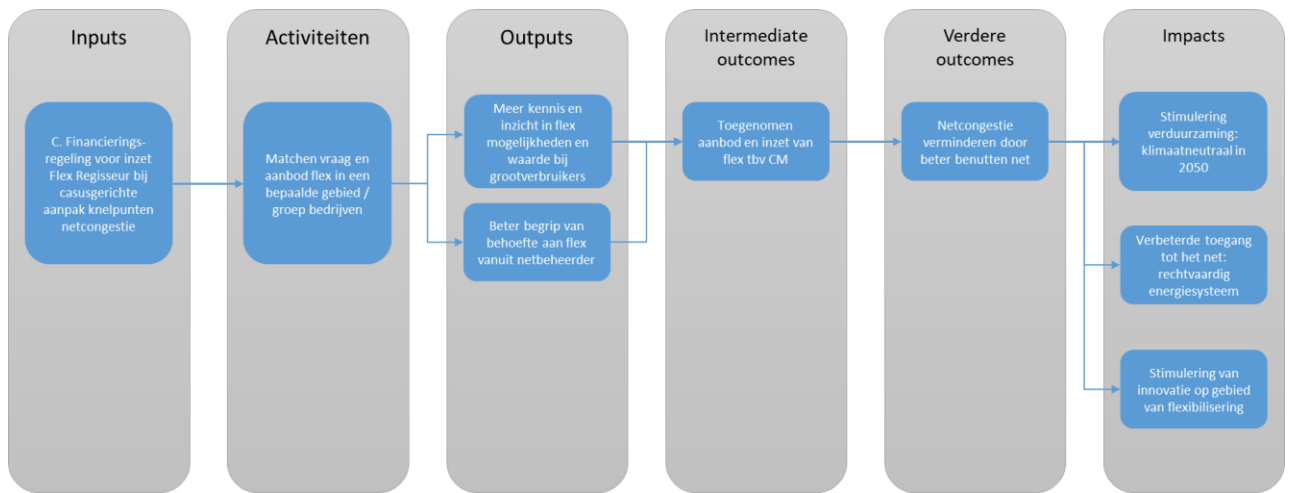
Inputs

C. Financierings-regeling voor inzet Flex Regisseur bij casusgerichte aanpak knelpunten netcongestie

Activiteiten

Matchen vraag en aanbod flex in een bepaalde gebied / groep bedrijven

Outputs

Meer kennis en inzicht in flex mogelijkheden en waarde bij grootverbruikers

Beter begrip van behoefte aan flex vanuit netbeheerder

Intermediate outcomes

Toegenomen aanbod en inzet van flex tbv CM

Verdere outcomes

Netcongestie verminderen door beter benutten net

Impacts

Stimulering verduurzaming: klimaatneutraal in 2050

Verbeterde toegang tot het net: rechtvaardig energiesysteem

Stimulering van innovatie op gebied van flexibilisering